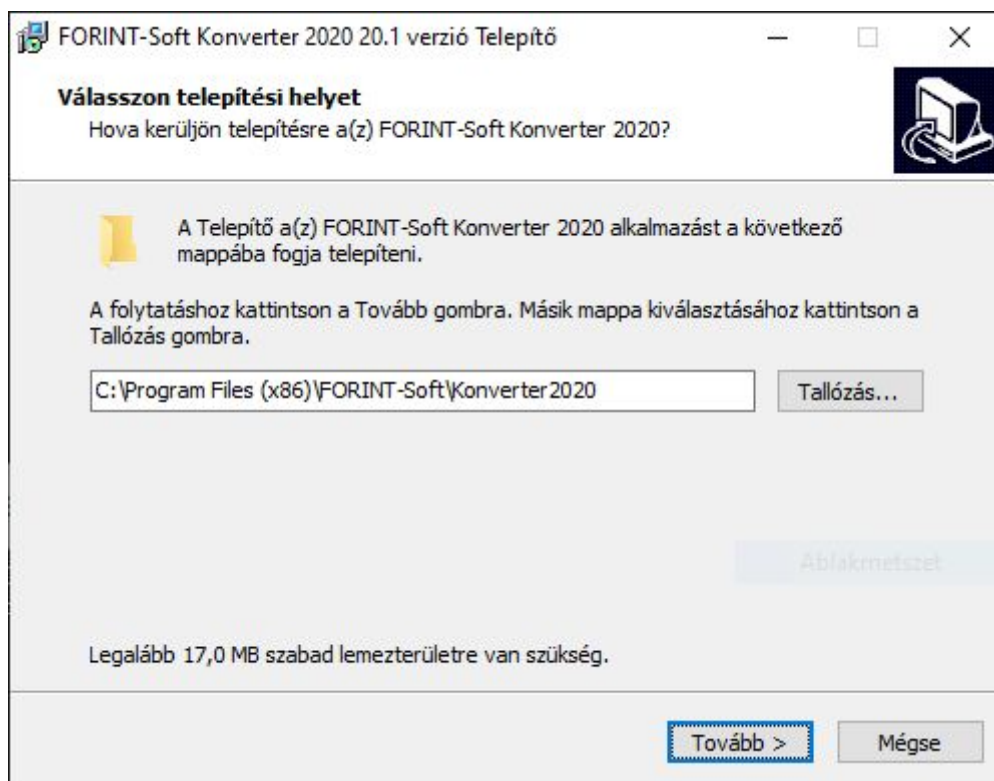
FORINT-Soft Konverter 2020 20.1 verzió Telepítő

Válasszon telepítési helyet
Hova kerüljön telepítésre a(z) FORINT-Soft Konverter 2020?

A Telepítő a(z) FORINT-Soft Konverter 2020 alkalmazást a következő mappába fogja telepíteni.

A folytatáshoz kattintson a Tovább gombra. Másik mappa kiválasztásához kattintson a Tallózás gombra.

C:\Program Files (x86)\FORINT-Soft\Konverter2020

Tallózás...

Ablakmetszet

Legalább 17,0 MB szabad lemezterületre van szükség.

Tovább >

Mégse